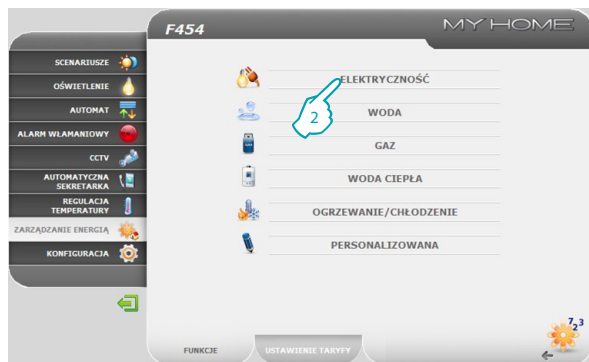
F454

MY HOME

SCENARIUSZE
OŚWIETLENIE
AUTOMAT
ALARM WŁAMANIOWY
CCTV
AUTOMATYCZNA SEKRETARKA
REGULACJA TEMPERATURY
ZARZĄDZANIE ENERGIĄ
KONFIGURACJA

ELEKTRYCZNOŚĆ
2
WODA
GAZ
WODA CIEPŁA
OGRZEWANIE/CHŁODZENIE
PERSONALIZOWANA

FUNKCJE
USTAWIENIE TARYFY

1 2 3